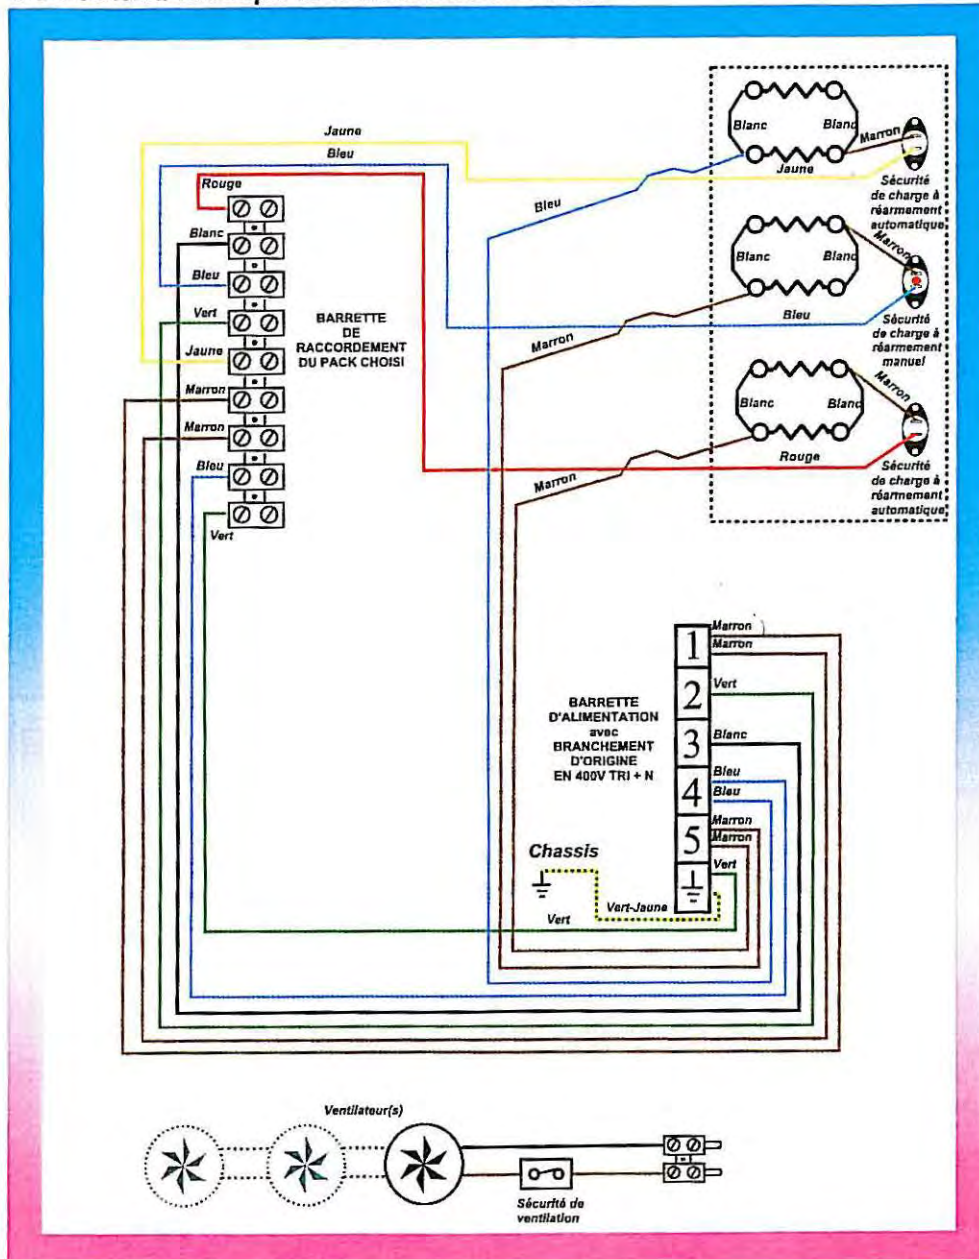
Jaune
Bleu
Rouge
Blanc
Bleu
Vert
Jaune
Marron
Marron
Bleu
Vert

BARRETTE DE RACCORDEMENT DU PACK CHOISI

Blanc
Blanc
Jaune
Marron
Sécurité de charge à réarmement automatique

Bleu

Blanc
Blanc
Marron
Bleu
Sécurité de charge à réarmement manuel

Marron

Blanc
Blanc
Marron
Rouge
Sécurité de charge à réarmement automatique

Marron

BARRETTE D'ALIMENTATION avec BRANCHEMENT D'ORIGINE EN 400V TRI + N

1
2
3
4
5

Marron
Marron
Vert
Blanc
Bleu
Bleu
Marron
Marron
Vert

Chassis
Vert-Jaune
Vert

Ventilateur(s)

Sécurité de ventilation